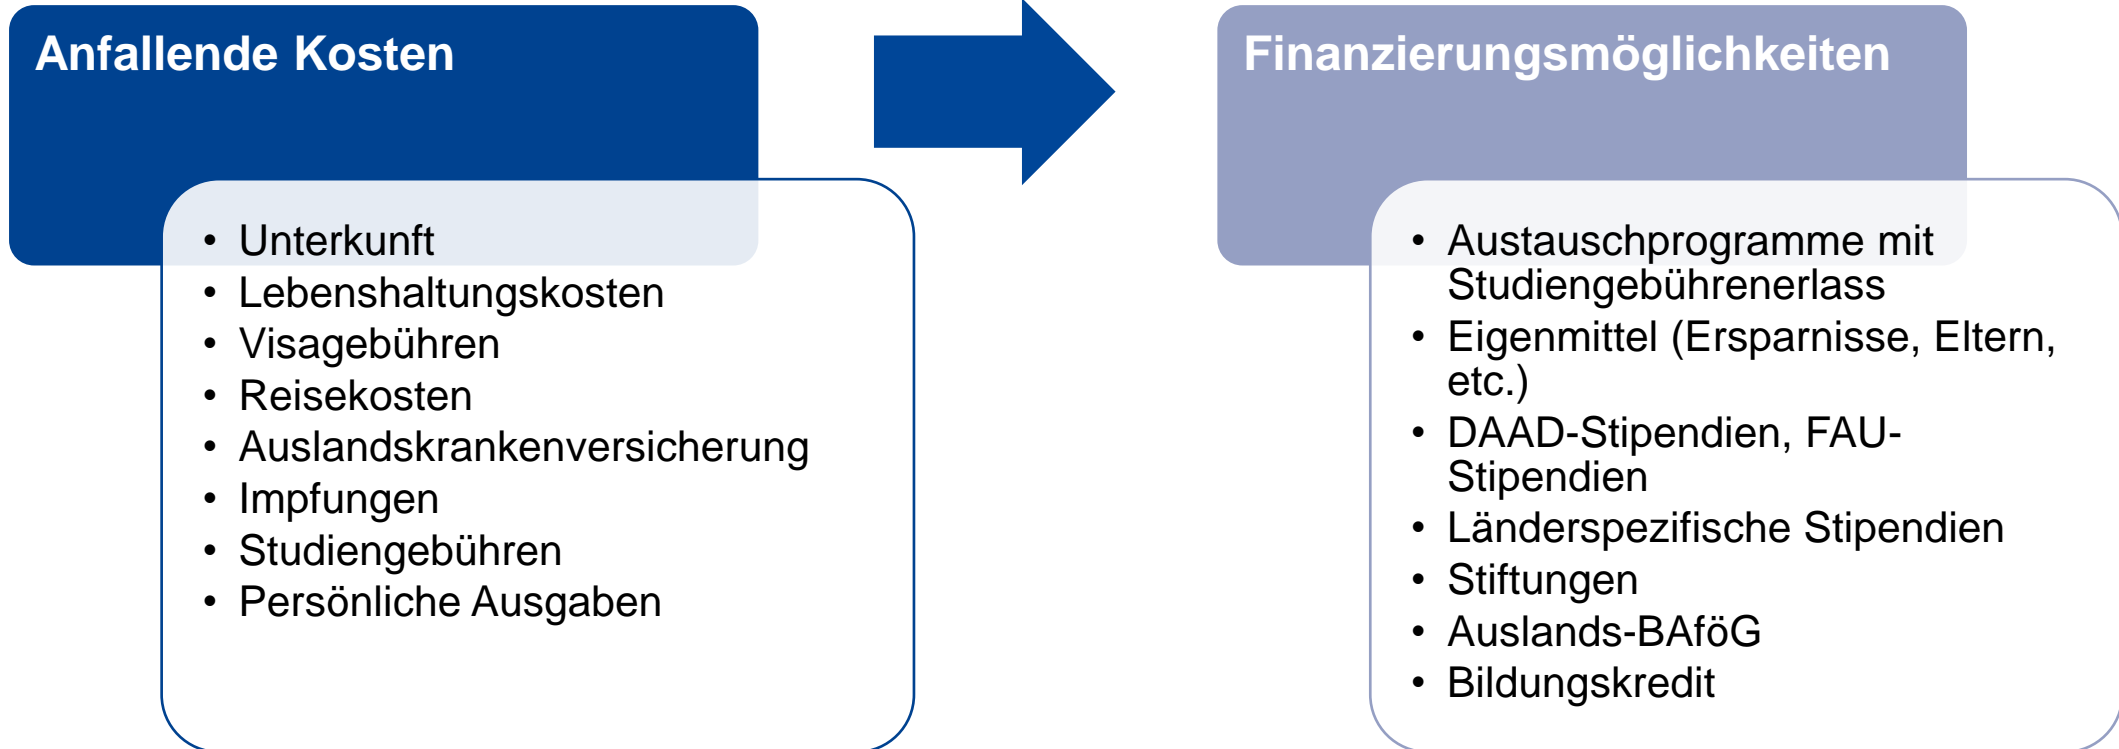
Anfallende Kosten

- Unterkunft
- Lebenshaltungskosten
- Visagebühren
- Reisekosten
- Auslandskrankenversicherung
- Impfungen
- Studiengebühren
- Persönliche Ausgaben

Finanzierungsmöglichkeiten

- Austauschprogramme mit Studiengebührenerlass
- Eigenmittel (Ersparnisse, Eltern, etc.)
- DAAD-Stipendien, FAU-Stipendien
- Länderspezifische Stipendien
- Stiftungen
- Auslands-BAföG
- Bildungskredit